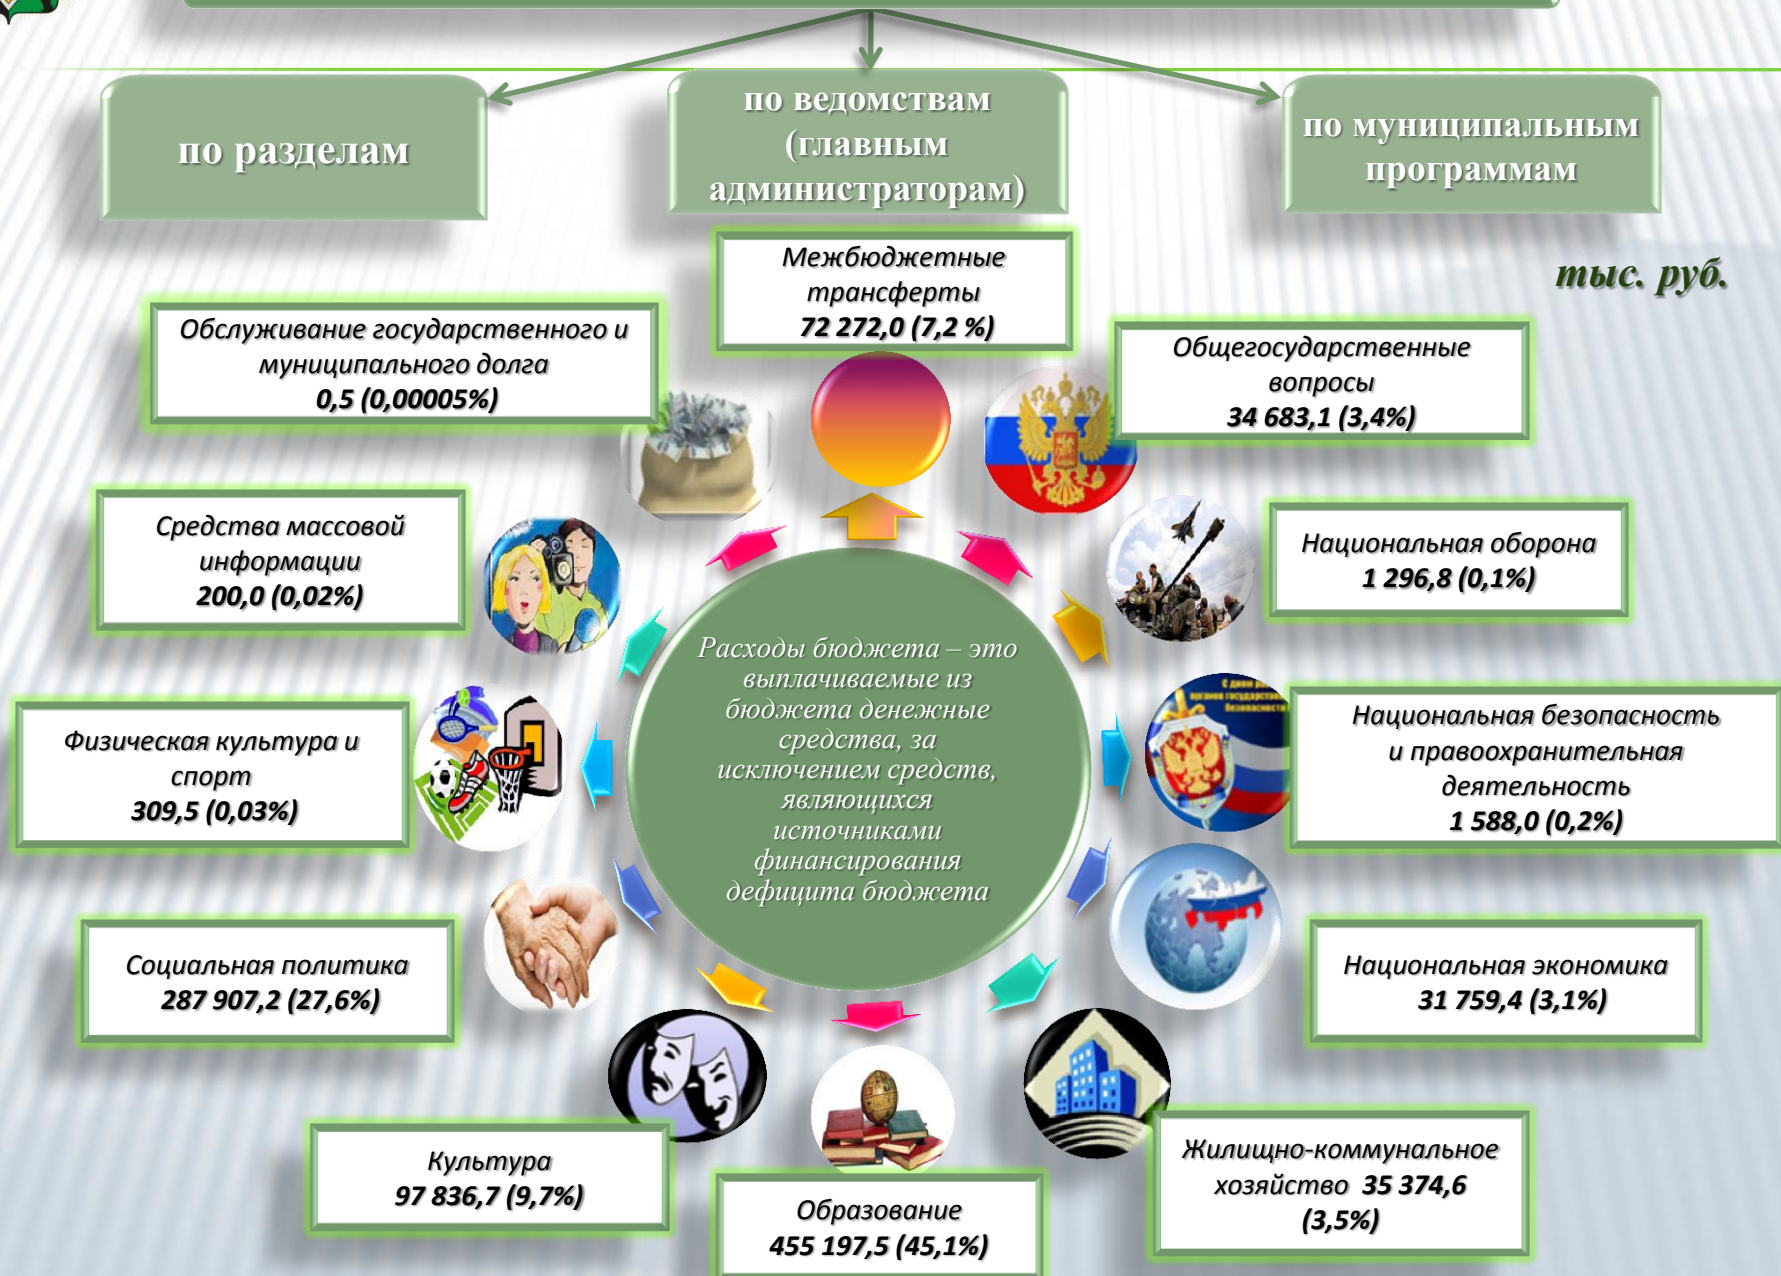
по разделам

по ведомствам (главным администраторам)

по муниципальным программам

тыс. руб.

Межбюджетные трансферты
72 272,0 (7,2 %)

Обслуживание государственного и муниципального долга
0,5 (0,00005%)

Общегосударственные вопросы
34 683,1 (3,4%)

Средства массовой информации
200,0 (0,02%)

Национальная оборона
1 296,8 (0,1%)

Расходы бюджета – это выплачиваемые из бюджета денежные средства, за исключением средств, являющихся источниками финансирования дефицита бюджета

Физическая культура и спорт
309,5 (0,03%)

Национальная безопасность и правоохранительная деятельность
1 588,0 (0,2%)

Социальная политика
287 907,2 (27,6%)

Национальная экономика
31 759,4 (3,1%)

Культура
97 836,7 (9,7%)

Образование
455 197,5 (45,1%)

Жилищно-коммунальное хозяйство 35 374,6 (3,5%)